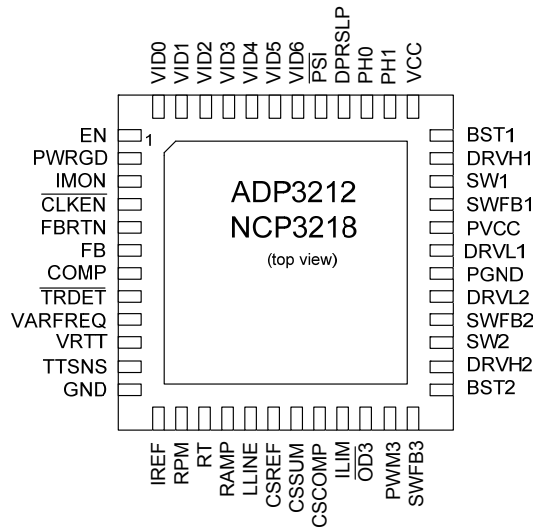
VID0 VID1 VID2 VID3 VID4 VID5 VID6 $\overline{PSI}$ DPRSLP PH0 PH1 VCC

EN
PWRGD
IMON
$\overline{CLKEN}$
FBRTN
FB
COMP
$\overline{TRDET}$
VARFREQ
VRTT
TTSNS
GND

1

ADP3212
NCP3218
(top view)

BST1
DRVH1
SW1
SWFB1
PVCC
DRVL1
PGND
DRVL2
SWFB2
SW2
DRVH2
BST2

IREF RPM RT RAMP LLINE CSREF CSSUM CSCOMP ILIM $\overline{OD3}$ PWM3 SWFB3